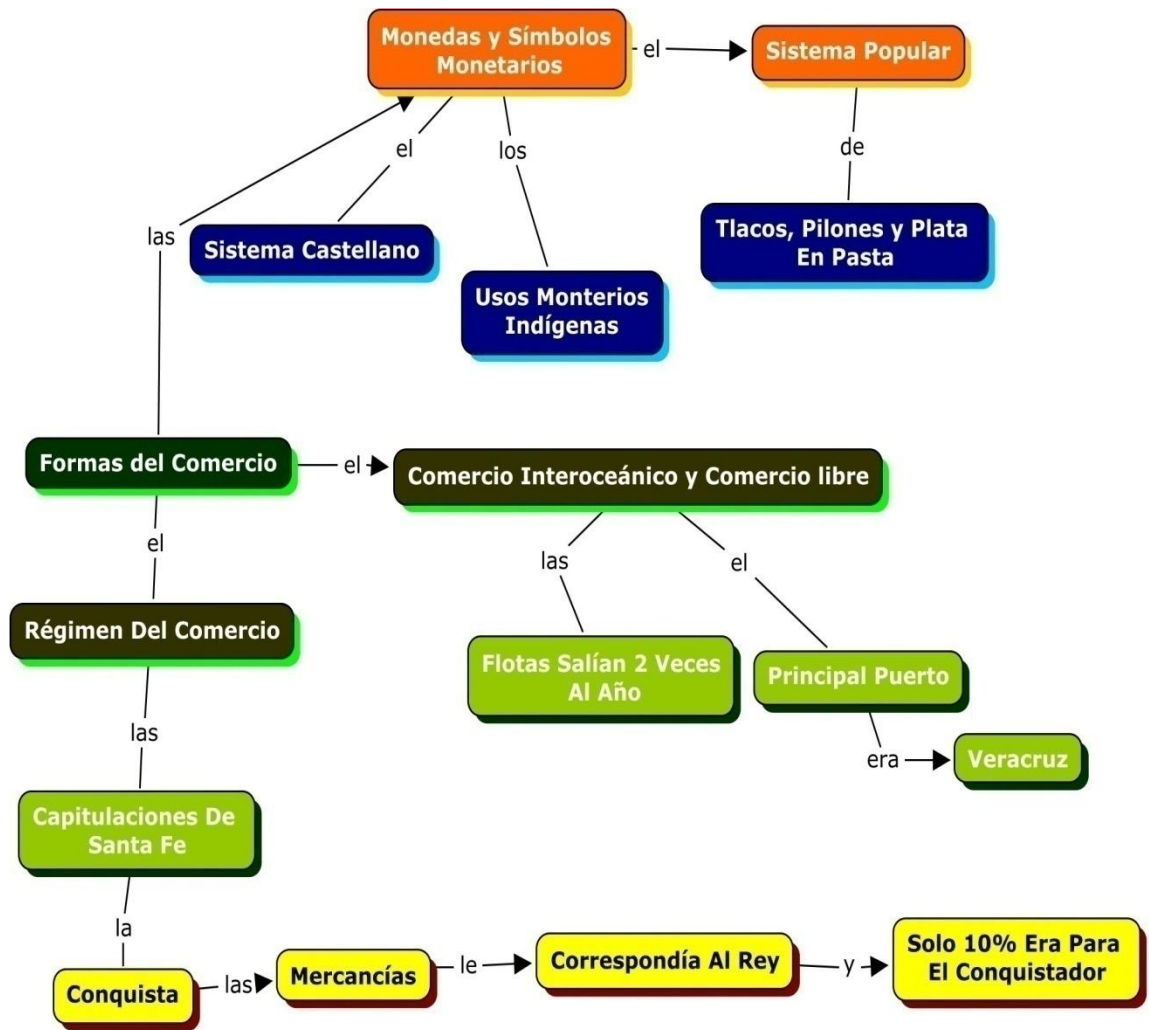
Monedas y Símbolos Monetarios

el

Sistema Popular

el

los

de

las

Sistema Castellano

Usos Monterios Indígenas

Tlacos, Pilones y Plata En Pasta

Formas del Comercio

el

Comercio Interoceánico y Comercio libre

el

las

el

Régimen Del Comercio

Flotas Salían 2 Veces Al Año

Principal Puerto

las

era

Veracruz

Capitulaciones De Santa Fe

la

Conquista

las

Mercancías

le

Correspondía Al Rey

y

Solo 10% Era Para El Conquistador